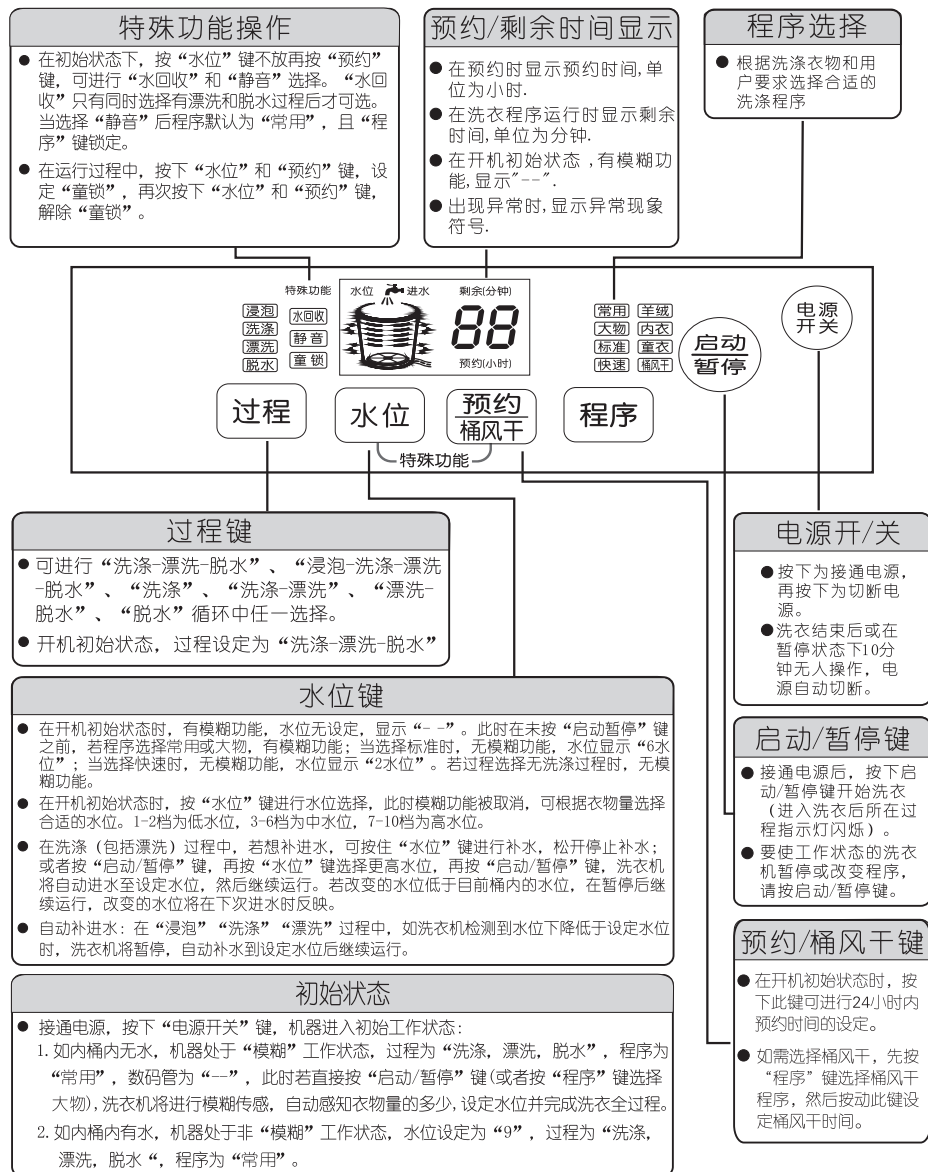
特殊功能操作

● 在初始状态下，按“水位”键不放再按“预约”键，可进行“水回收”和“静音”选择。“水回收”只有同时选择有漂洗和脱水过程后才可选。当选择“静音”后程序默认为“常用”，且“程序”键锁定。

● 在运行过程中，按下“水位”和“预约”键，设定“童锁”，再次按下“水位”和“预约”键，解除“童锁”。

预约/剩余时间显示

● 在预约时显示预约时间，单位为小时.

● 在洗衣程序运行时显示剩余时间，单位为分钟.

● 在开机初始状态，有模糊功能，显示"--".

● 出现异常时，显示异常现象符号.

程序选择

● 根据洗涤衣物和用户要求选择合适的洗涤程序

特殊功能

浸泡 洗涤 漂洗 脱水

水回收 静音 童锁

水位 进水

剩余(分钟)

88

预约(小时)

常用 羊绒 大物 内衣 标准 童衣 快速 桶风干

启动 暂停

电源 开关

过程

水位

预约 桶风干

程序

特殊功能

过程键

● 可进行“洗涤-漂洗-脱水”、“浸泡-洗涤-漂洗-脱水”、“洗涤”、“洗涤-漂洗”、“漂洗-脱水”、“脱水”循环中任一选择。

● 开机初始状态，过程设定为“洗涤-漂洗-脱水”

电源开/关

● 按下为接通电源，再按下为切断电源。

● 洗衣结束后或在暂停状态下10分钟无人操作，电源自动切断。

水位键

● 在开机初始状态时，有模糊功能，水位无设定，显示“- -”。此时在未按“启动暂停”键之前，若程序选择常用或大物，有模糊功能；当选择标准时，无模糊功能，水位显示“6水位”；当选择快速时，无模糊功能，水位显示“2水位”。若过程选择无洗涤过程时，无模糊功能。

● 在开机初始状态时，按“水位”键进行水位选择，此时模糊功能被取消，可根据衣物量选择合适的水位。1-2档为低水位，3-6档为中水位，7-10档为高水位。

● 在洗涤（包括漂洗）过程中，若想补进水，可按住“水位”键进行补水，松开停止补水；或者按“启动/暂停”键，再按“水位”键选择更高水位，再按“启动/暂停”键，洗衣机将自动进水至设定水位，然后继续运行。若改变的水位低于目前桶内的水位，在暂停后继续运行，改变的水位将在下次进水时反映。

● 自动补进水：在“浸泡”“洗涤”“漂洗”过程中，如洗衣机检测到水位下降低于设定水位时，洗衣机将暂停，自动补水到设定水位后继续运行。

启动/暂停键

● 接通电源后，按下启动/暂停键开始洗衣（进入洗衣后所在过程指示灯闪烁）。

● 要使工作状态的洗衣机暂停或改变程序，请按启动/暂停键。

初始状态

● 接通电源，按下“电源开关”键，机器进入初始工作状态：

1.如内桶内无水，机器处于“模糊”工作状态，过程为“洗涤，漂洗，脱水”，程序为“常用”，数码管为“--”，此时若直接按“启动/暂停”键(或者按“程序”键选择大物),洗衣机将进行模糊传感，自动感知衣物量的多少，设定水位并完成洗衣全过程。

2.如内桶内有水，机器处于非“模糊”工作状态，水位设定为“9”，过程为“洗涤，漂洗，脱水“，程序为“常用”。

预约/桶风干键

● 在开机初始状态时，按下此键可进行24小时内预约时间的设定。

● 如需选择桶风干，先按“程序”键选择桶风干程序，然后按动此键设定桶风干时间。